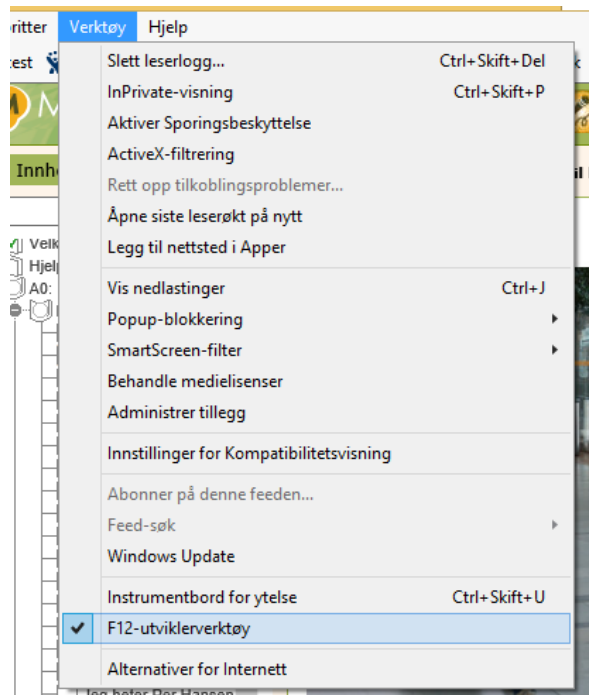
ritter Verktøy Hjelp

test

Innh

Velk
Hjel
A0:

Slett leserlogg... Ctrl+Skift+Del
InPrivate-visning Ctrl+Skift+P
Aktiver Sporingsbeskyttelse
ActiveX-filtrering
Rett opp tilkoblingsproblemer...
Åpne siste leserøkt på nytt
Legg til nettsted i Apper

Vis nedlastinger Ctrl+J
Popup-blokkering
SmartScreen-filter
Behandle medielisenser
Administrer tillegg

Innstillinger for Kompatibilitetsvisning

Abonner på denne feeden...
Feed-søk
Windows Update

Instrumentbord for ytelse Ctrl+Skift+U
F12-utviklerverktøy

Alternativer for Internett

Jeg heter Per Hansen